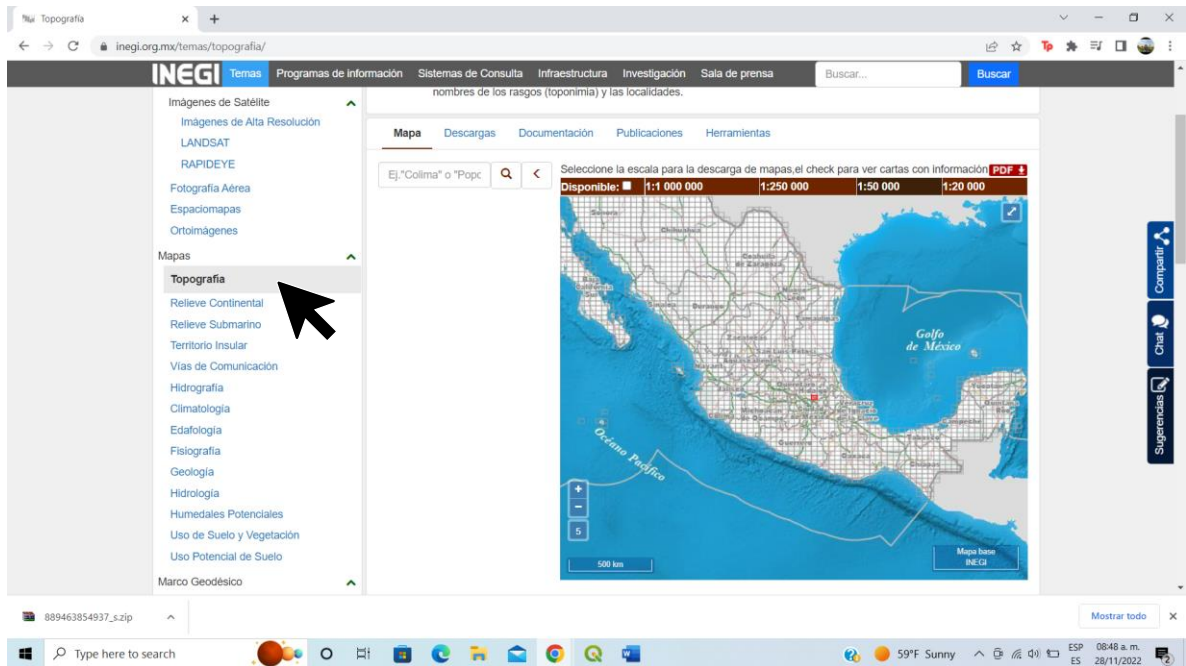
Topografía
inegi.org.mx/temas/topografia/

INEGI Temas Programas de información Sistemas de Consulta Infraestructura Investigación Sala de prensa Buscar... Buscar

nombres de los rasgos (toponimia) y las localidades.

Imágenes de Satélite
Imágenes de Alta Resolución
LANDSAT
RAPIDEYE
Fotografía Aérea
Espaciomapas
Ortoimágenes
Mapas
Topografía
Relieve Continental
Relieve Submarino
Territorio Insular
Vías de Comunicación
Hidrografía
Climatología
Edafología
Fisiografía
Geología
Hidrología
Humedales Potenciales
Uso de Suelo y Vegetación
Uso Potencial de Suelo
Marco Geodésico

Mapa Descargas Documentación Publicaciones Herramientas

Ej."Colima" o "Popc

Seleccione la escala para la descarga de mapas,el check para ver cartas con información PDF
Disponible: 1:1 000 000 1:250 000 1:50 000 1:20 000

Golfo de México
Océano Pacífico
500 km
Mapa base INEGI
5

Compartir
Chat
Sugerencias

889463854937_s.zip
Mostrar todo

Type here to search
59°F Sunny ESP ES 08:48 a. m. 28/11/2022